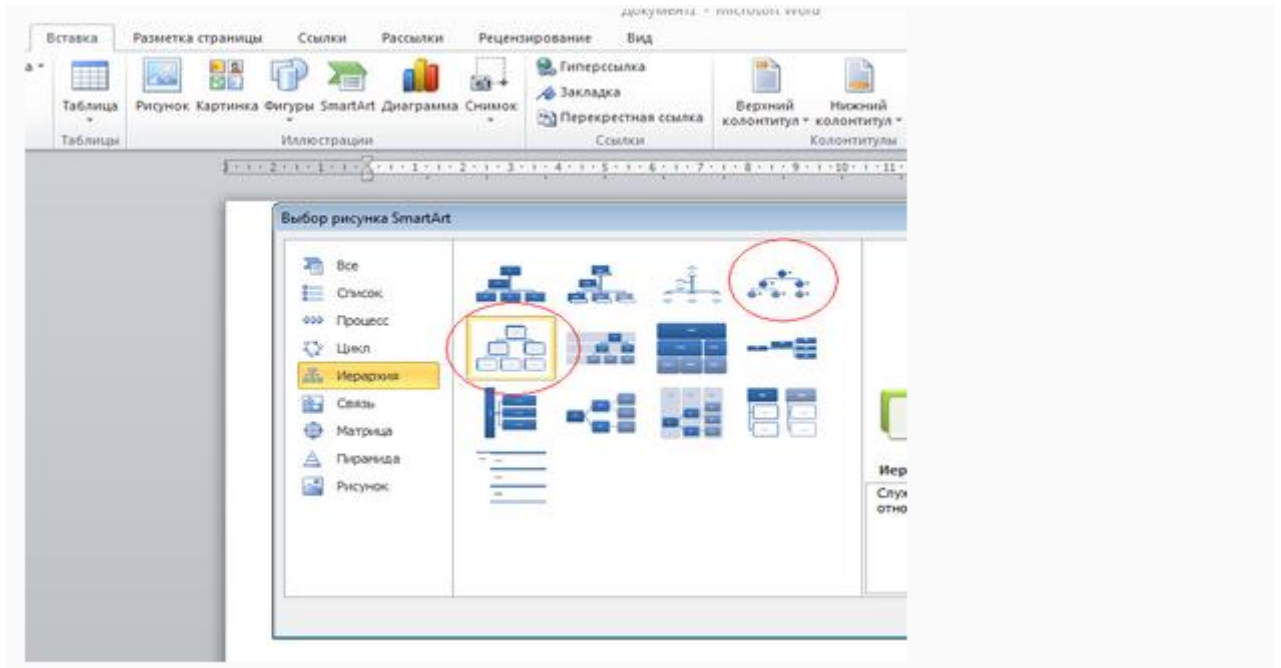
Документ1 - Microsoft Word

Вставка Разметка страницы Ссылки Рассылки Рецензирование Вид

Таблица
Таблицы

Рисунок Картинка Фигуры SmartArt Диаграмма Снимок
Иллюстрации

Гиперссылка
Закладка
Перекрестная ссылка
Ссылки

Верхний колонтитул
Нижний колонтитул
Колонтитулы

Выбор рисунка SmartArt

Все
Список
Процесс
Цикл
Иерархия
Связь
Матрица
Пирамида
Рисунок

Иер
Слу
отно